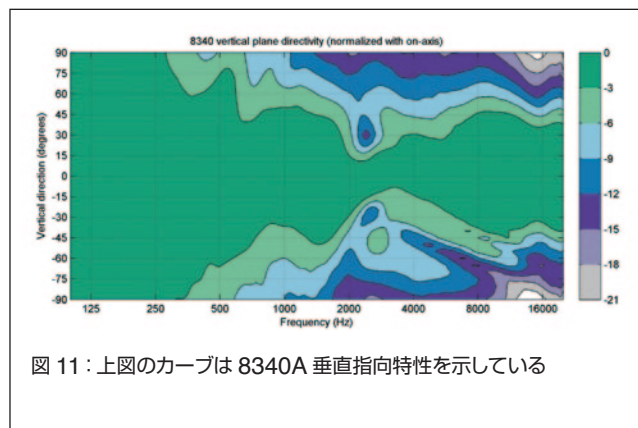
8340 vertical plane directivity (normalized with on-axis)

Vertical direction (degrees)

90
75
60
45
30
15
0
-15
-30
-45
-60
-75
-90

125 250 500 1000 2000 4000 8000 16000

Frequency (Hz)

0
-3
-6
-9
-12
-15
-18
-21

図 11：上図のカーブは 8340A 垂直指向特性を示している